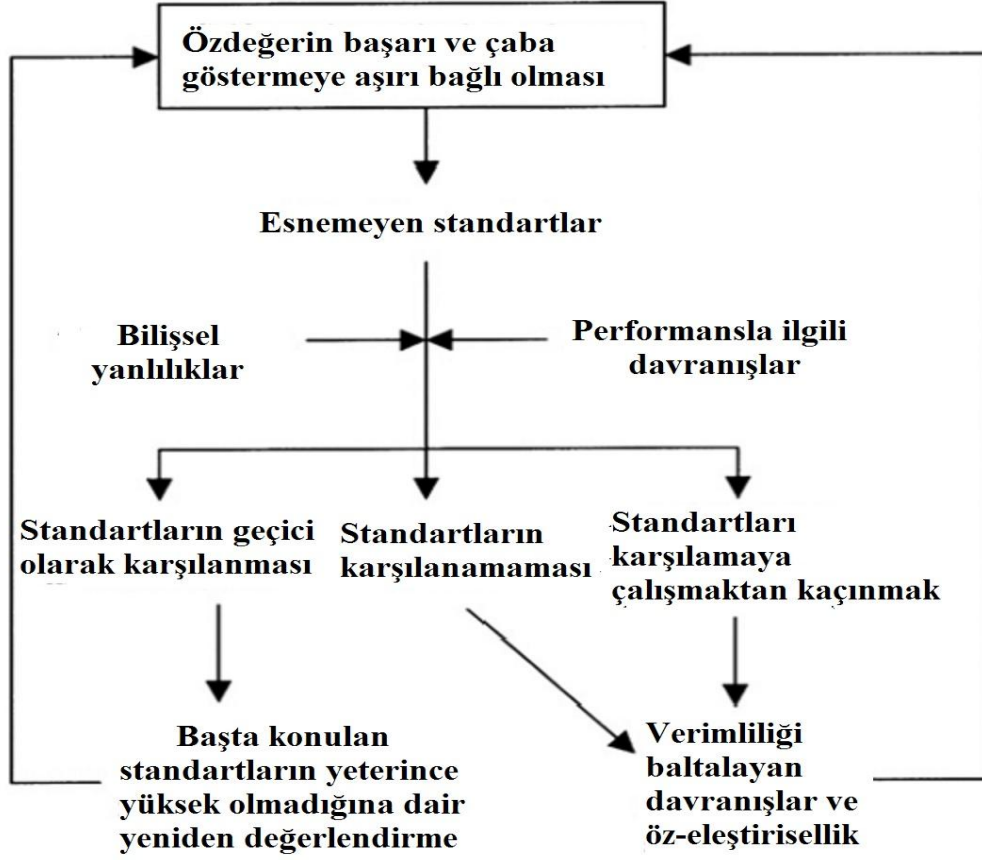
Özdeğerin başarı ve çaba göstermeye aşırı bağlı olması

Esnemeyen standartlar

Bilişsel yanlılıklar

Performansla ilgili davranışlar

Standartların geçici olarak karşılanması

Standartların karşılanamaması

Standartları karşılamaya çalışmaktan kaçınmak

Başta konulan standartların yeterince yüksek olmadığına dair yeniden değerlendirme

Verimliliği baltalayan davranışlar ve öz-eleştirisellik